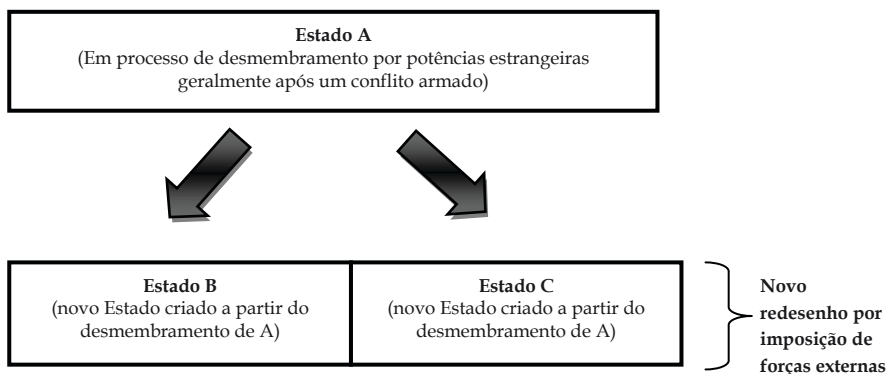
**Estado A**
(Em processo de desmembramento por potências estrangeiras geralmente após um conflito armado)

**Estado B**
(novo Estado criado a partir do desmembramento de A)

**Estado C**
(novo Estado criado a partir do desmembramento de A)

**Novo redesenho por imposição de forças externas**